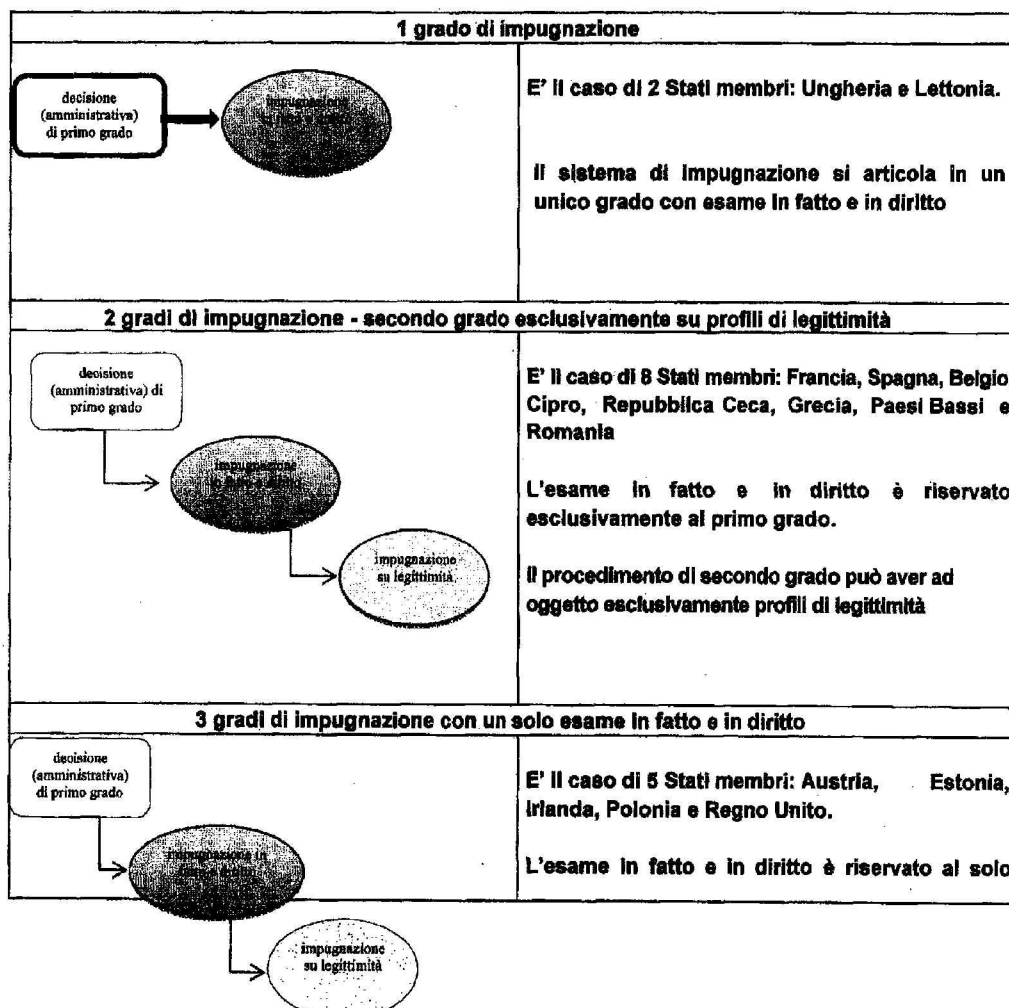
1 grado di impugnazione

decisione (amministrativa) di primo grado

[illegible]

E' il caso di 2 Stati membri: Ungheria e Lettonia.

Il sistema di impugnazione si articola in un unico grado con esame in fatto e in diritto

2 gradi di impugnazione - secondo grado esclusivamente su profili di legittimità

decisione (amministrativa) di primo grado

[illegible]

impugnazione su legittimità

E' il caso di 8 Stati membri: Francia, Spagna, Belgio Cipro, Repubblica Ceca, Grecia, Paesi Bassi e Romania

L'esame in fatto e in diritto è riservato esclusivamente al primo grado.

Il procedimento di secondo grado può aver ad oggetto esclusivamente profili di legittimità

3 gradi di impugnazione con un solo esame in fatto e in diritto

decisione (amministrativa) di primo grado

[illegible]

impugnazione su legittimità

E' il caso di 5 Stati membri: Austria, Estonia, Irlanda, Polonia e Regno Unito.

L'esame in fatto e in diritto è riservato al solo